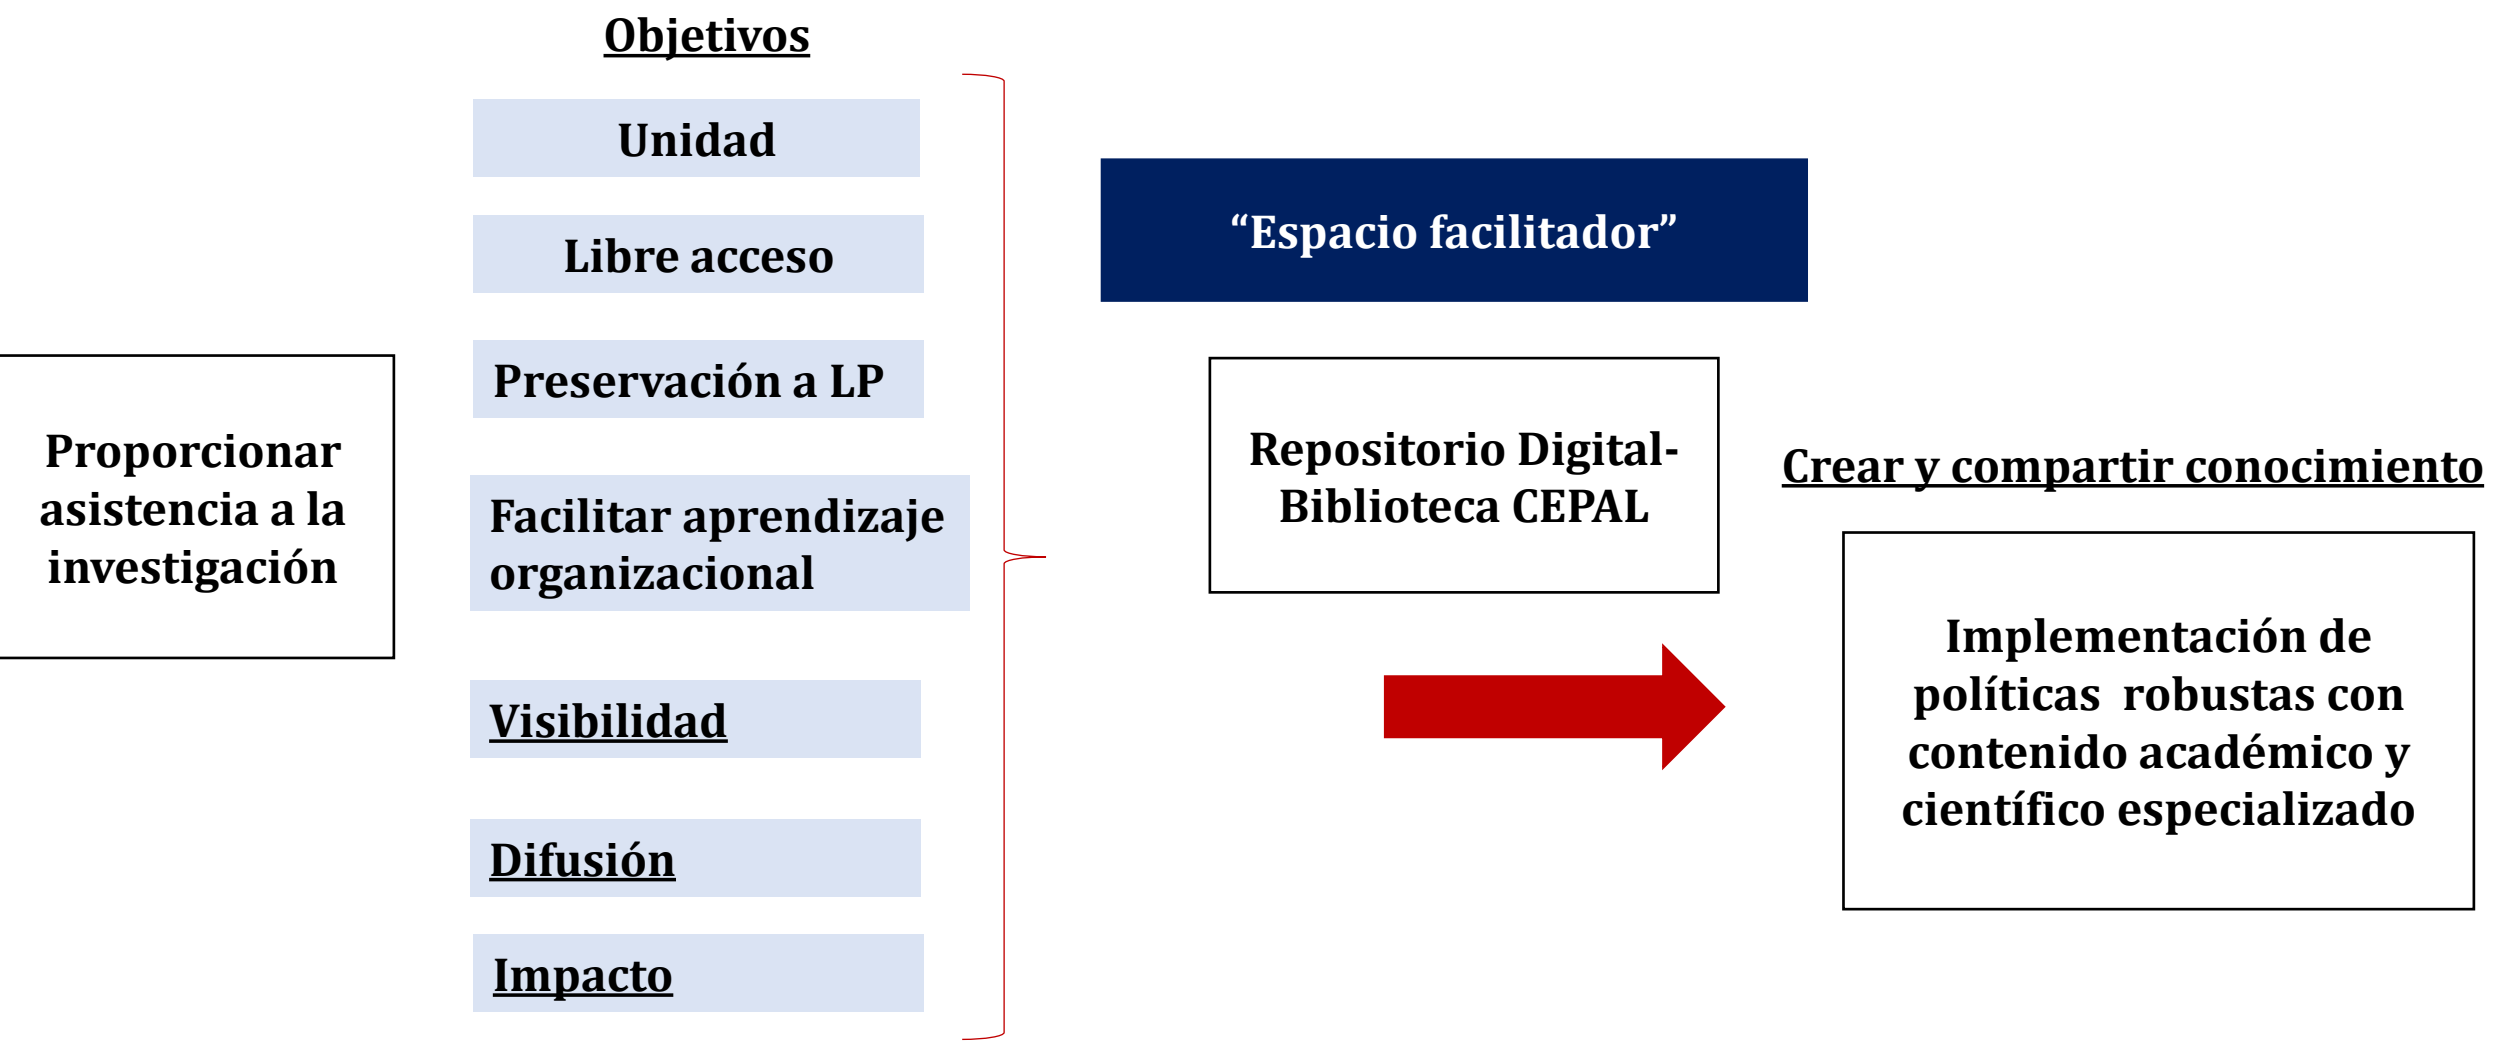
Proporcionar asistencia a la investigación

Objetivos

Unidad

Libre acceso

Preservación a LP

Facilitar aprendizaje organizacional

Visibilidad

Difusión

Impacto

“Espacio facilitador”

Repositorio Digital-Biblioteca CEPAL

Crear y compartir conocimiento

Implementación de políticas robustas con contenido académico y científico especializado